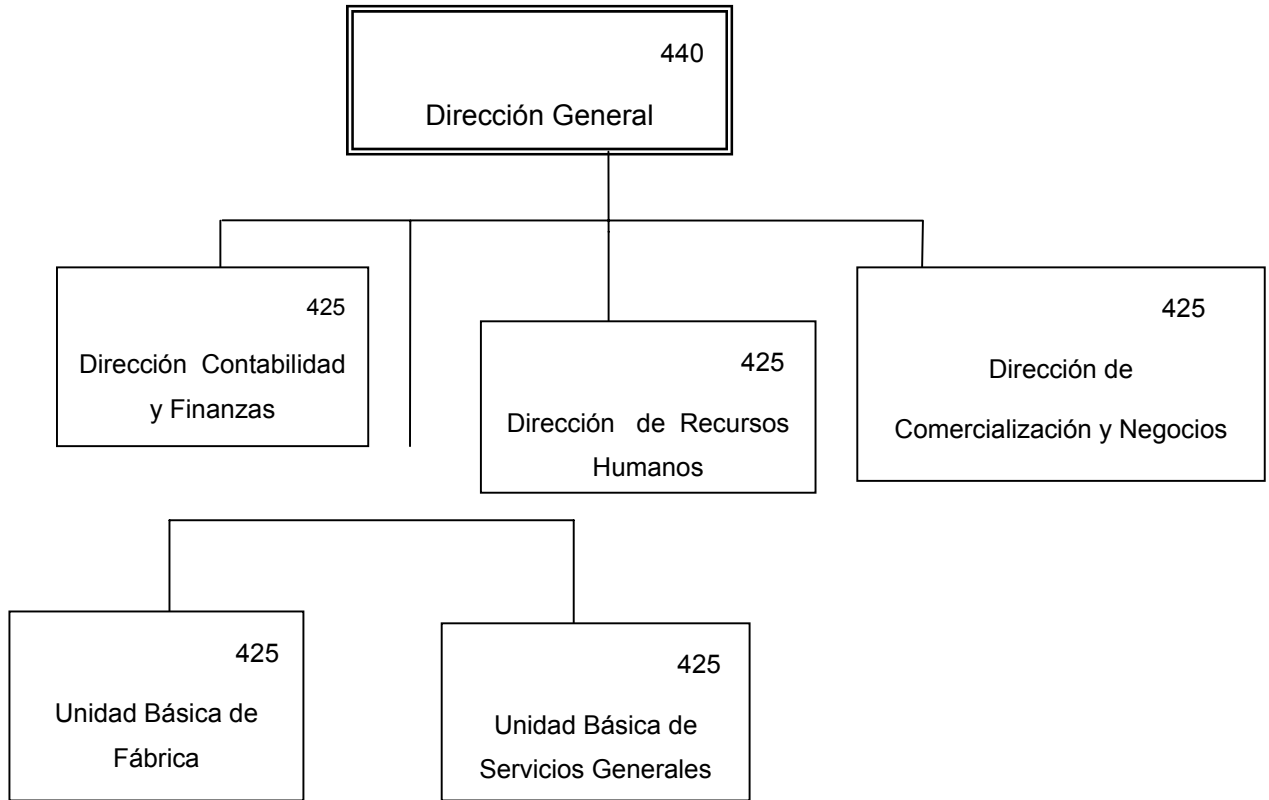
440
Dirección General

425
Dirección Contabilidad y Finanzas

425
Dirección de Recursos Humanos

425
Dirección de Comercialización y Negocios

425
Unidad Básica de Fábrica

425
Unidad Básica de Servicios Generales